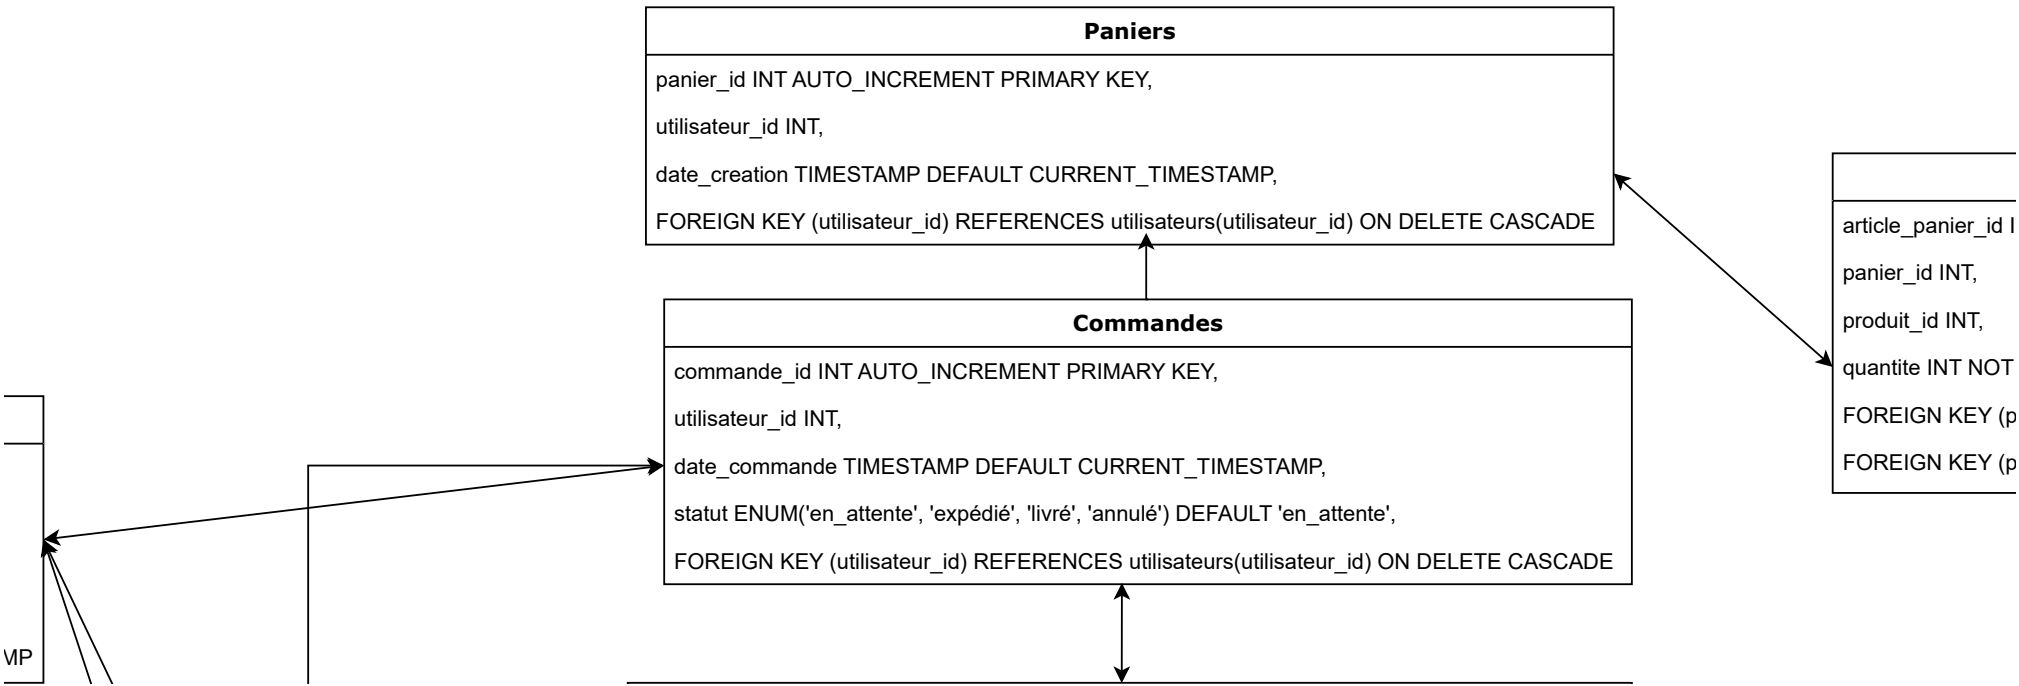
Paniers

panier_id INT AUTO_INCREMENT PRIMARY KEY,

utilisateur_id INT,

date_creation TIMESTAMP DEFAULT CURRENT_TIMESTAMP,

FOREIGN KEY (utilisateur_id) REFERENCES utilisateurs(utilisateur_id) ON DELETE CASCADE

article_panier_id I

panier_id INT,

produit_id INT,

quantite INT NOT

FOREIGN KEY (p

FOREIGN KEY (p

Commandes

commande_id INT AUTO_INCREMENT PRIMARY KEY,

utilisateur_id INT,

date_commande TIMESTAMP DEFAULT CURRENT_TIMESTAMP,

statut ENUM('en_attente', 'expédié', 'livré', 'annulé') DEFAULT 'en_attente',

FOREIGN KEY (utilisateur_id) REFERENCES utilisateurs(utilisateur_id) ON DELETE CASCADE

MP